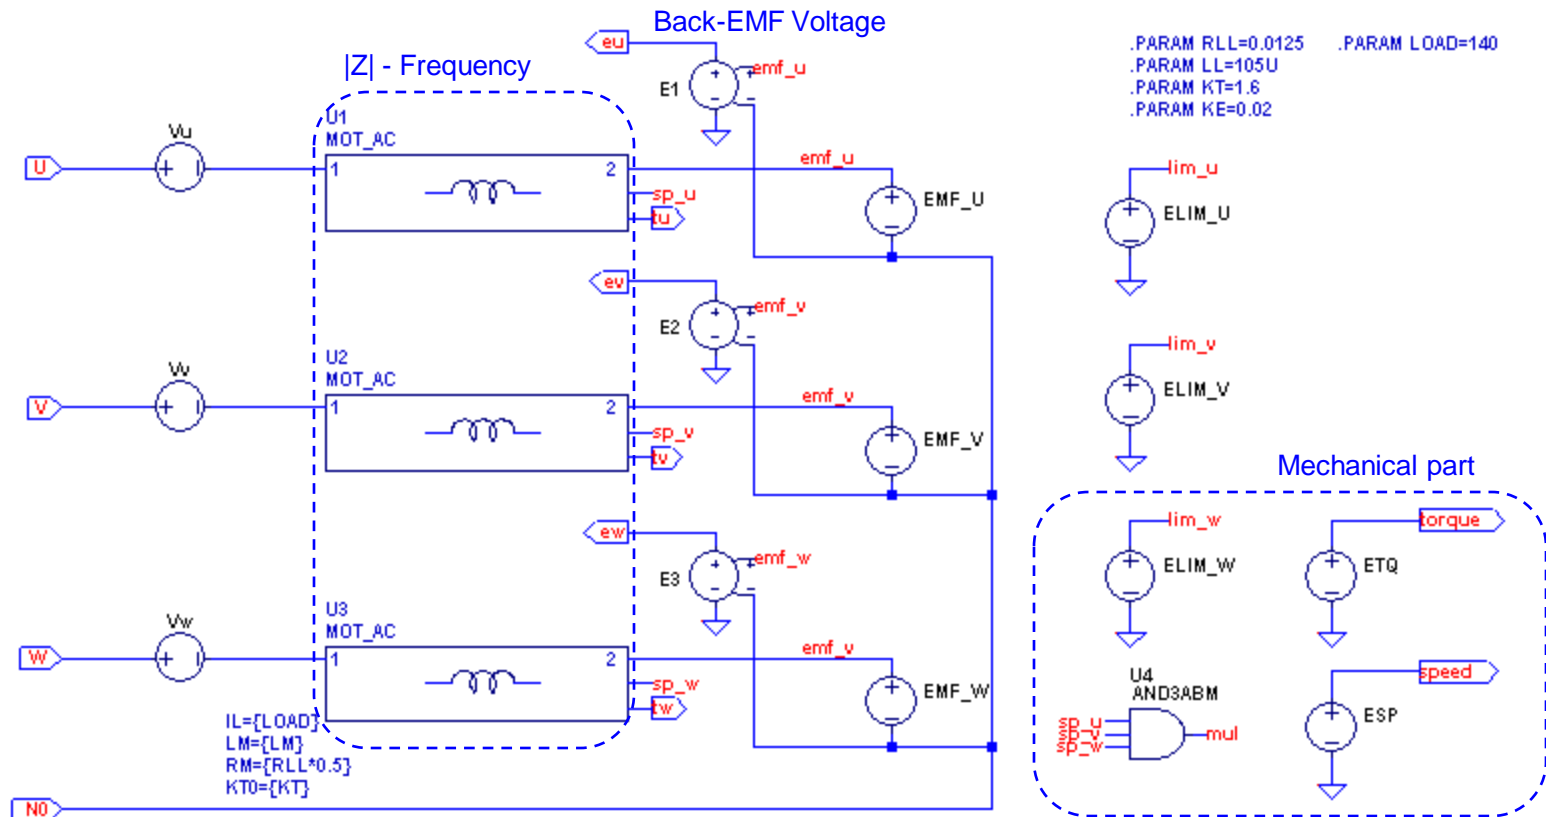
Back-EMF Voltage

|Z| - Frequency

.PARAM RLL=0.0125 .PARAM LOAD=140
.PARAM LL=105U
.PARAM KT=1.6
.PARAM KE=0.02

eu
E1
emf_u

Vu
U
U1
MOT_AC
1
2
emf_u
sp_u
tu
EMF_U

lim_u
ELIM_U

ev
E2
emf_v

Vv
V
U2
MOT_AC
1
2
emf_v
sp_v
tv
EMF_V

lim_v
ELIM_V

Mechanical part

ew
E3
emf_w

Vw
W
U3
MOT_AC
1
2
emf_v
sp_w
tw
EMF_W

lim_w
ELIM_W
torque
ETQ

U4
AND3ABM
sp_u
sp_v
sp_w
mul
speed
ESP

IL={LOAD}
LM={LM}
RM={RLL*0.5}
KT0={KT}

N0